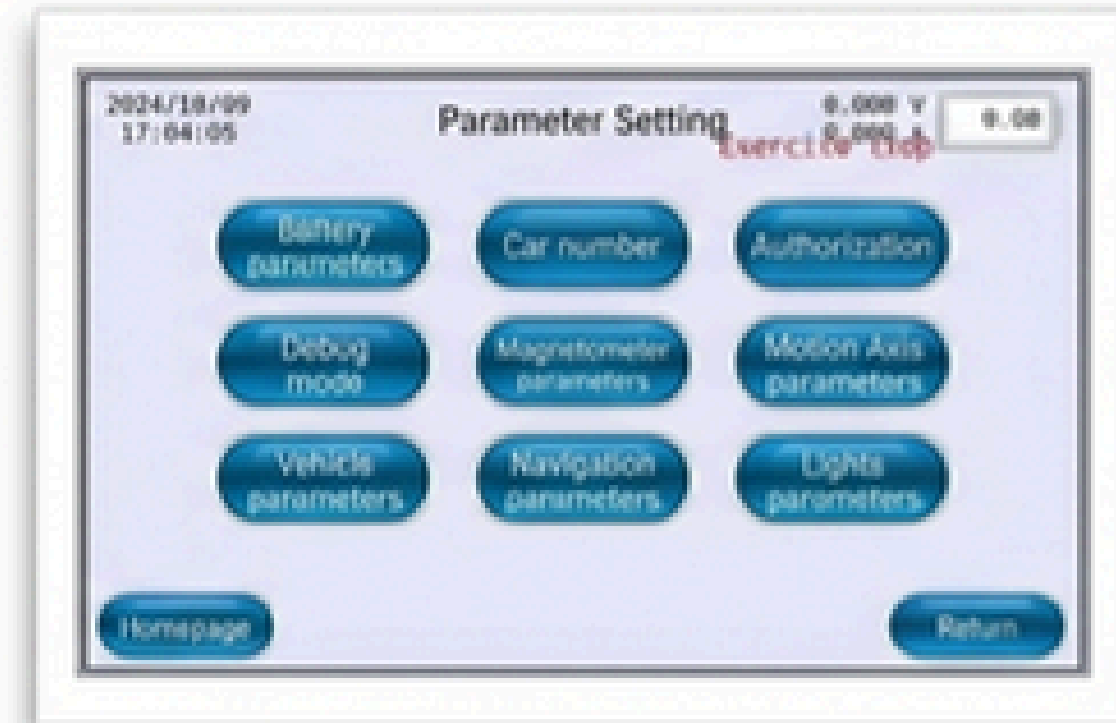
2024/10/09
17:04:05

Parameter Setting

0.000 V
0.000 A

Exercise stop

0.00

Battery parameters

Car number

Authorization

Debug mode

Magnetometer parameters

Motion Axis parameters

Vehicle parameters

Navigation parameters

Lights parameters

Homepage

Return